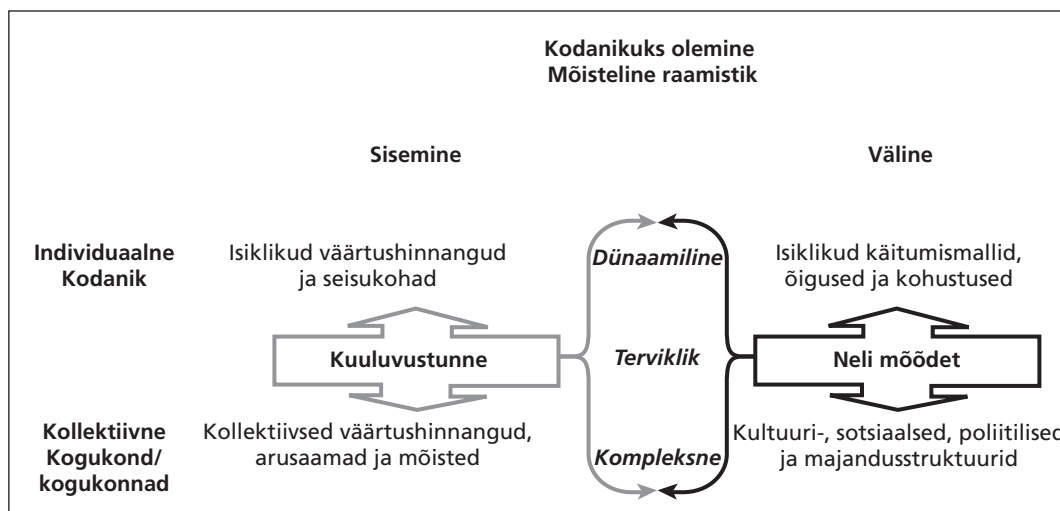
Kodanikuks olemine
Mõisteline raamistik

Sisemine

Väline

Individuaalne Kodanik

Isiklikud väärtushinnangud ja seisukohad

Dünaamiline

Isiklikud käitumismallid, õigused ja kohustused

Kuuluvustunne

Terviklik

Neli mõõdet

Kollektiivne Kogukond/ kogukonnad

Kollektiivsed väärtushinnangud, arusaamad ja mõisted

Kompleksne

Kultuuri-, sotsiaalsed, poliitilised ja majandusstruktuurid